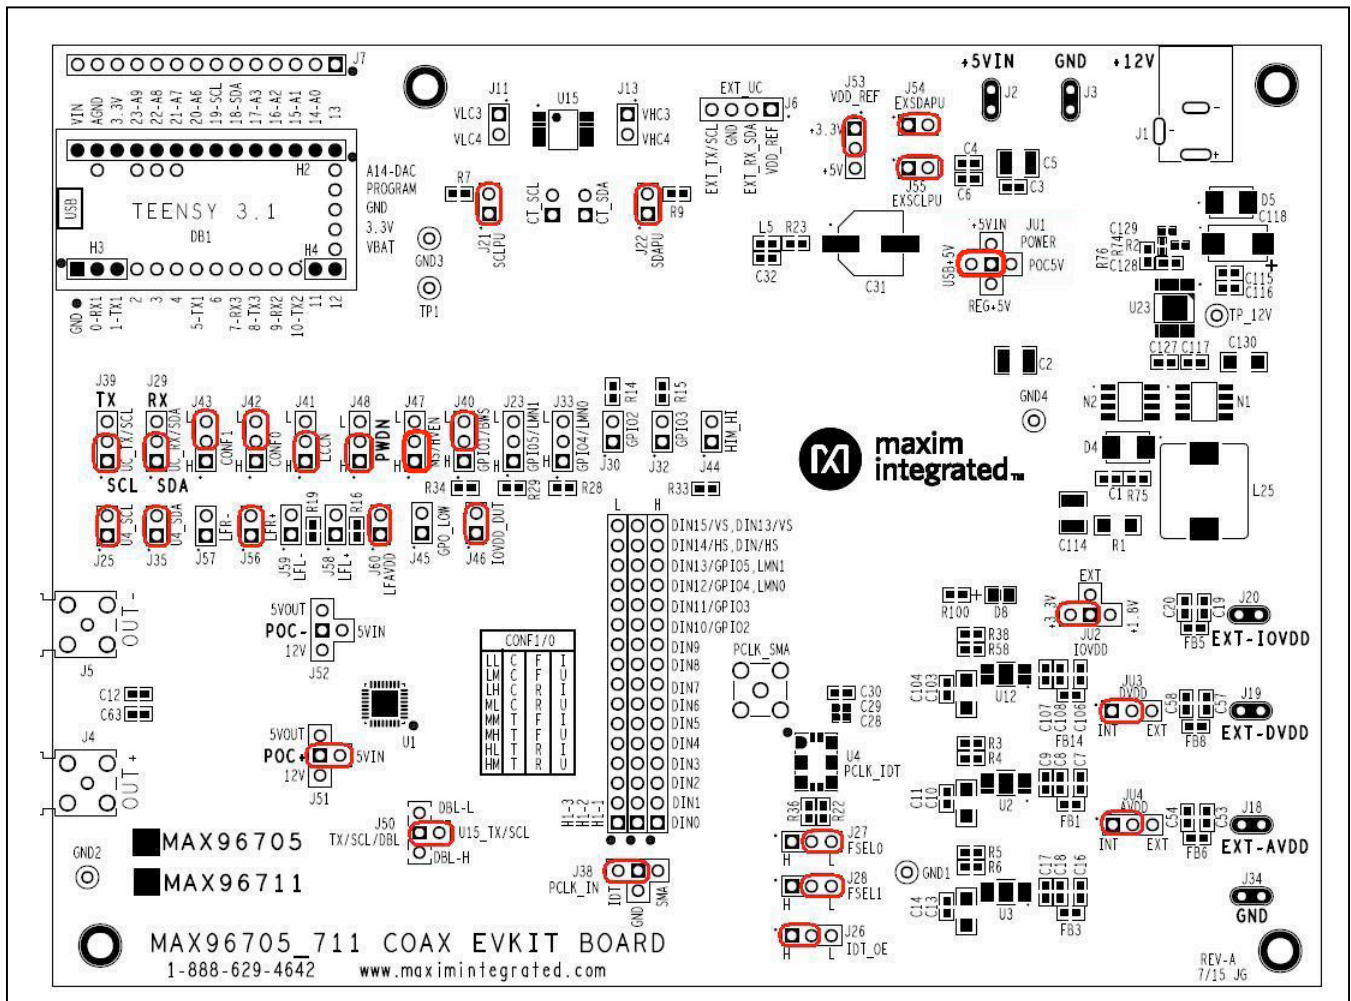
J7

VIN AGND 3.3V 23-A9 22-A8 21-A7 20-A6 19-SCL 18-SDA 17-A3 16-A2 15-A1 14-A0 13

H2

USB

TEENSY 3.1
DB1

A14-DAC
PROGRAM
GND
3.3V
VBAT

H3
H4

GND 0-RX1 1-TX1 2 3 4 5-TX1 6 7-RX3 8-TX3 9-RX2 10-TX2 11 12

J11
VLC3
VLC4

U15

J13
VHC3
VHC4

EXT_UC
J6
EXT_TX/SCL GND EXT_RX_SDA VDD_REF

J53
VDD_REF
+3.3V
+5V

J54
EXSDAPU
J55
EXSCLPU

+5VIN
J2

GND
J3

+12V
J1

R7
J21
SCLPU

GND3
TP1

CT_SCL
CT_SDA

J22
SDAPU
R9

L5 R23
C32

C31

C4
C6
C5
C3

+5VIN
JU1
POWER
USB+5V
POC5V
REG+5V

C129
R74
R2
R76
C128

D5
C118

C115
C116

U23
TP_12V

C127 C117 C130

C2

GND4

N2
N1

D4

C1 R75

L25

C114 R1

J39
TX
J29
RX
UC_TX/SCL
UC_RX/SDA
SCL
SDA

J43
J42
J41
J48
J47
J40
J23
J33
CONF1
CONF0
LCCN
PWDN
MS/HEN
GPIO1/BWS
GPIO5/LMN1
GPIO4/LMN0
R14
R15
GPIO2
GPIO3
HIM_HI
J30
J32
J44
R34
R29
R28
R33

maxim integrated

J25
U4_SCL
J35
U4_SDA
J57
LFR-
J56
LFR+
J59
LFL-
R19
J58
LFL+
R16
J60
LFAVDD
J45
GPO_LOW
J46
IOVDD_OUT

L H
DIN15/VS,DIN13/VS
DIN14/HS,DIN/HS
DIN13/GPIO5,LMN1
DIN12/GPIO4,LMN0
DIN11/GPIO3
DIN10/GPIO2
DIN9
DIN8
DIN7
DIN6
DIN5
DIN4
DIN3
DIN2
DIN1
DIN0
H1-3
H1-2
H1-1

J5
OUT-

5VOUT
POC-
5VIN
12V
J52

CONF1/0
| LL | C | F | I |
|---|---|---|---|
| LM | C | F | U |
| LH | C | R | I |
| ML | C | R | U |
| MM | T | F | I |
| MH | T | F | U |
| HL | T | R | I |
| HM | T | R | U |

PCLK_SMA

C30
C29
C28

U4
PCLK_IDT

C12
C63

J4
OUT+

U1

5VOUT
POC+
5VIN
12V
J51

J50
TX/SCL/DBL
DBL-L
U15_TX/SCL
DBL-H

GND2

MAX96705
MAX96711

J38
PCLK_IN
IDT GND SMA

R36 R22
J27
FSEL0
H L
J28
FSEL1
J26
IDT_OE
H L

R100 D8
R38
R58
C104 C103
U12
C107 C108 C106
FB14

EXT
+3.3V
+1.8V
JU2
IOVDD
C20 C19
FB5
J20
EXT-IOVDD

JU3
DVDD
INT EXT
C58 C57
FB6
J19
EXT-DVDD

R3
R4
C11 C10
U2
C9 C8 C7
FB1

JU4
AVDD
INT EXT
C54 C53
FB6
J18
EXT-AVDD

GND1
R5
R6
C14 C13
U3
C17 C18 C16
FB3

J34
GND

MAX96705_711 COAX EVKIT BOARD
1-888-629-4642 www.maximintegrated.com

REV-A
7/15 JG